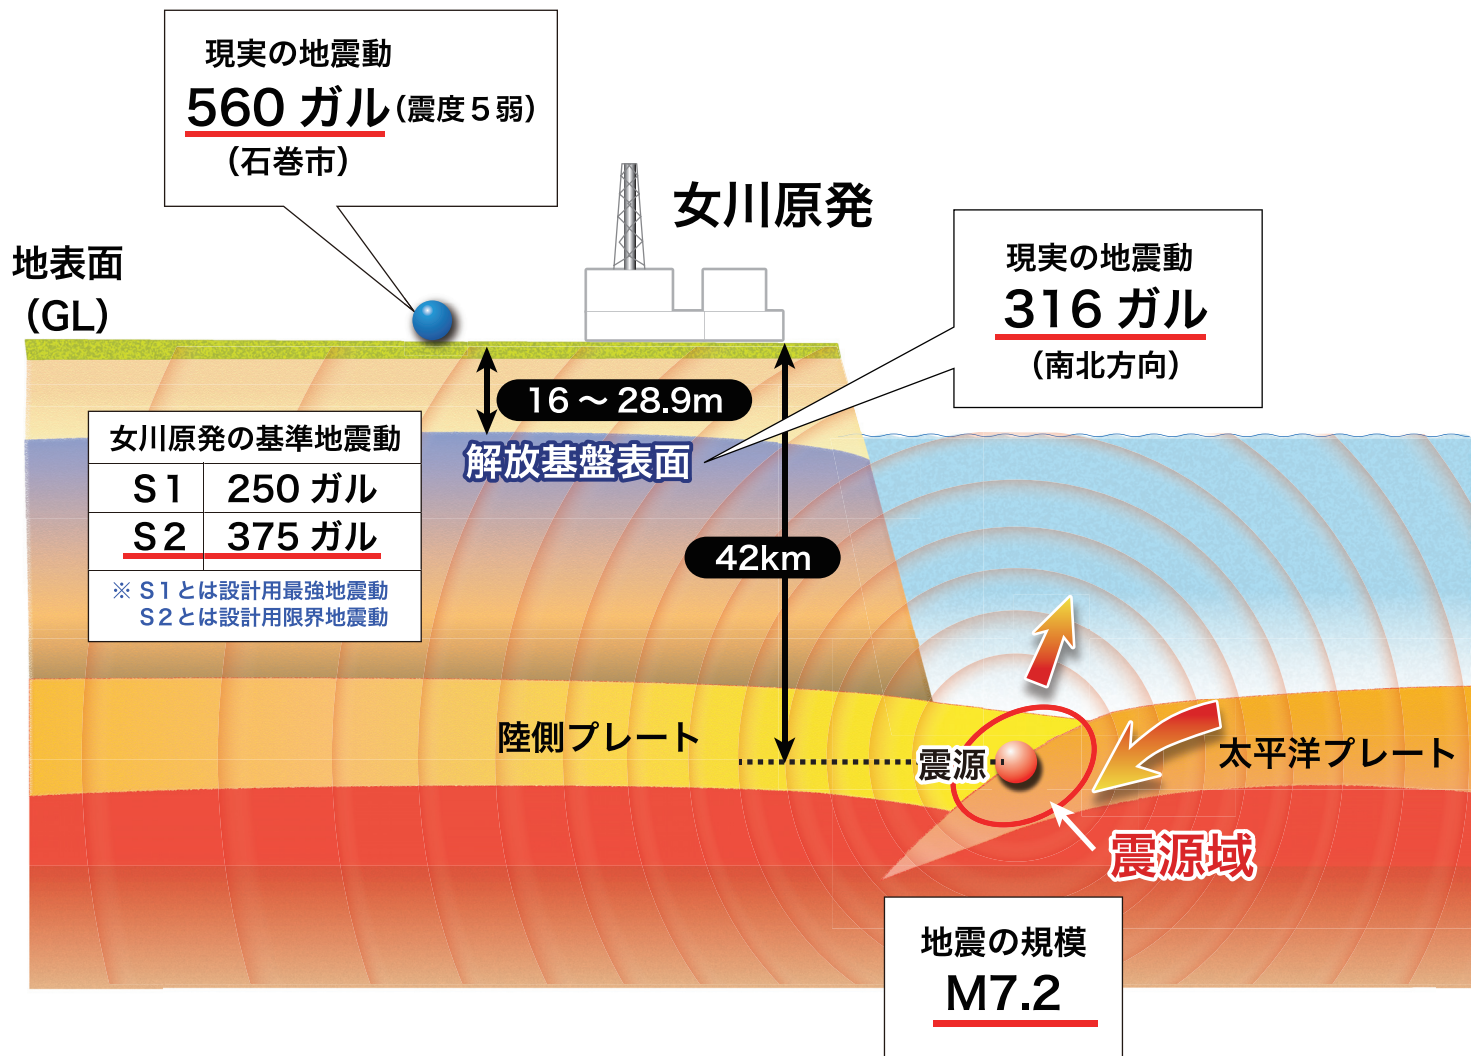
現実の地震動
560 ガル（震度５弱）
（石巻市）

女川原発

地表面
（GL）

現実の地震動
316 ガル
（南北方向）

16 ～ 28.9m

女川原発の基準地震動

| S１ | 250 ガル |
|---|---|
| S２ | 375 ガル |

※ S１とは設計用最強地震動
S２とは設計用限界地震動

解放基盤表面

42km

陸側プレート

震源

太平洋プレート

震源域

地震の規模
M7.2